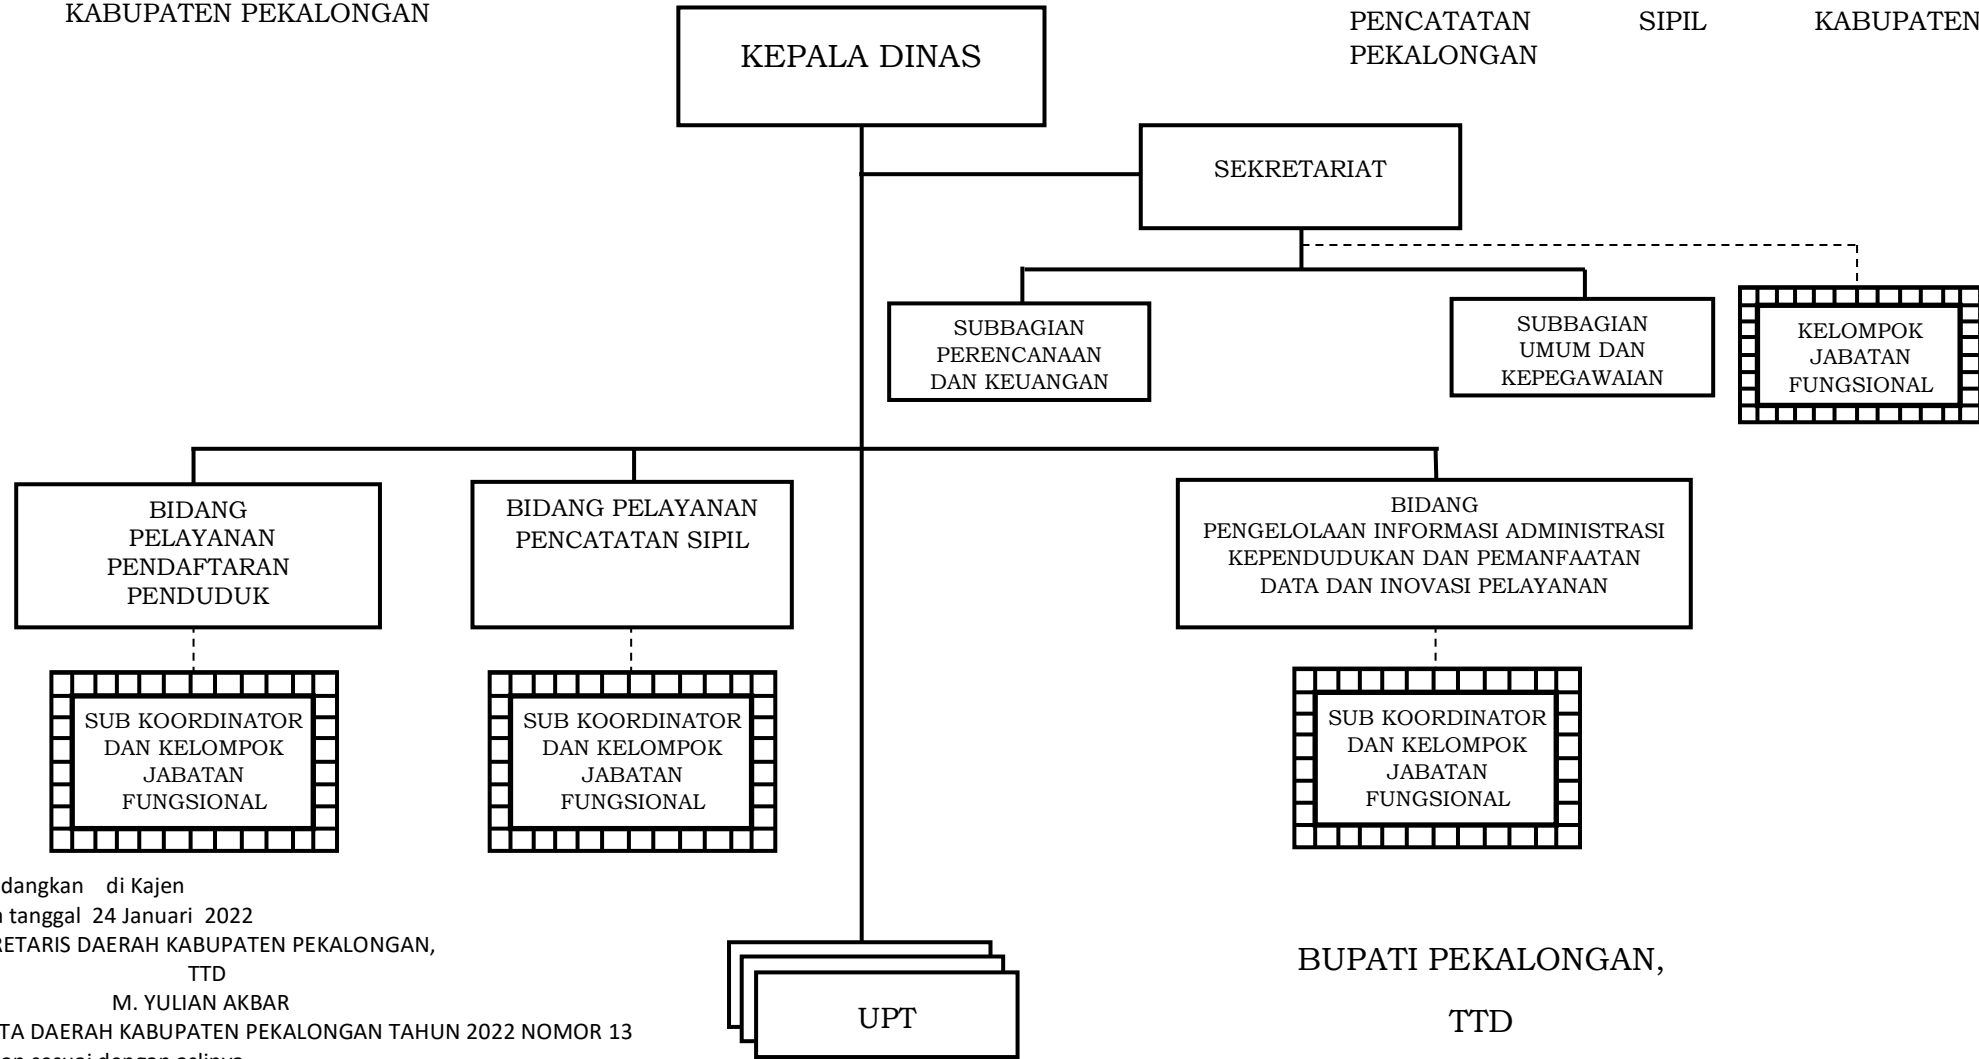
KABUPATEN PEKALONGAN

PENCATATAN SIPIL KABUPATEN PEKALONGAN

KEPALA DINAS

SEKRETARIAT

SUBBAGIAN PERENCANAAN DAN KEUANGAN

SUBBAGIAN UMUM DAN KEPEGAWAIAN

KELOMPOK JABATAN FUNGSIONAL

BIDANG PELAYANAN PENDAFTARAN PENDUDUK

BIDANG PELAYANAN PENCATATAN SIPIL

BIDANG PENGELOLAAN INFORMASI ADMINISTRASI KEPENDUDUKAN DAN PEMANFAATAN DATA DAN INOVASI PELAYANAN

SUB KOORDINATOR DAN KELOMPOK JABATAN FUNGSIONAL

SUB KOORDINATOR DAN KELOMPOK JABATAN FUNGSIONAL

SUB KOORDINATOR DAN KELOMPOK JABATAN FUNGSIONAL

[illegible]dangkan di Kajen
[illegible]n tanggal 24 Januari 2022
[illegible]RETARIS DAERAH KABUPATEN PEKALONGAN,
TTD
M. YULIAN AKBAR
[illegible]TA DAERAH KABUPATEN PEKALONGAN TAHUN 2022 NOMOR 13
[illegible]

UPT

BUPATI PEKALONGAN,

TTD